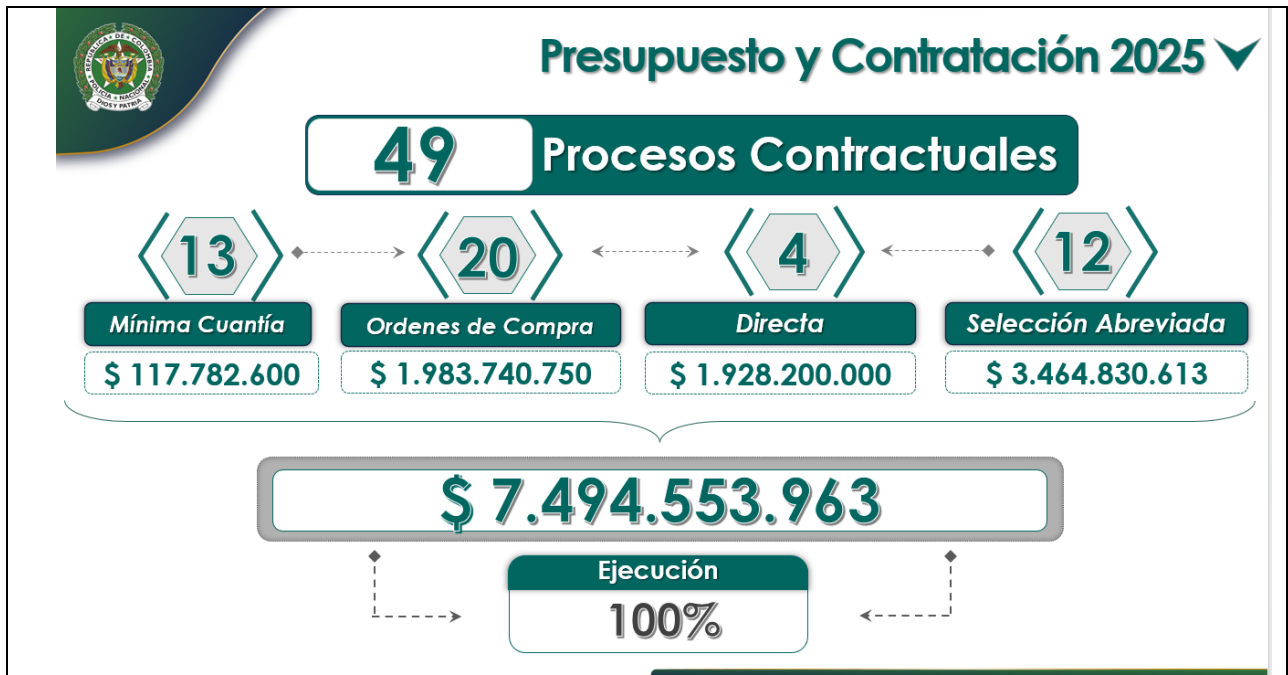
REPÚBLICA DE COLOMBIA
POLICÍA NACIONAL
DIOS Y PATRIA

Presupuesto y Contratación 2025

49 Procesos Contractuales

13
Mínima Cuantía
$ 117.782.600

20
Ordenes de Compra
$ 1.983.740.750

4
Directa
$ 1.928.200.000

12
Selección Abreviada
$ 3.464.830.613

$ 7.494.553.963

Ejecución
100%